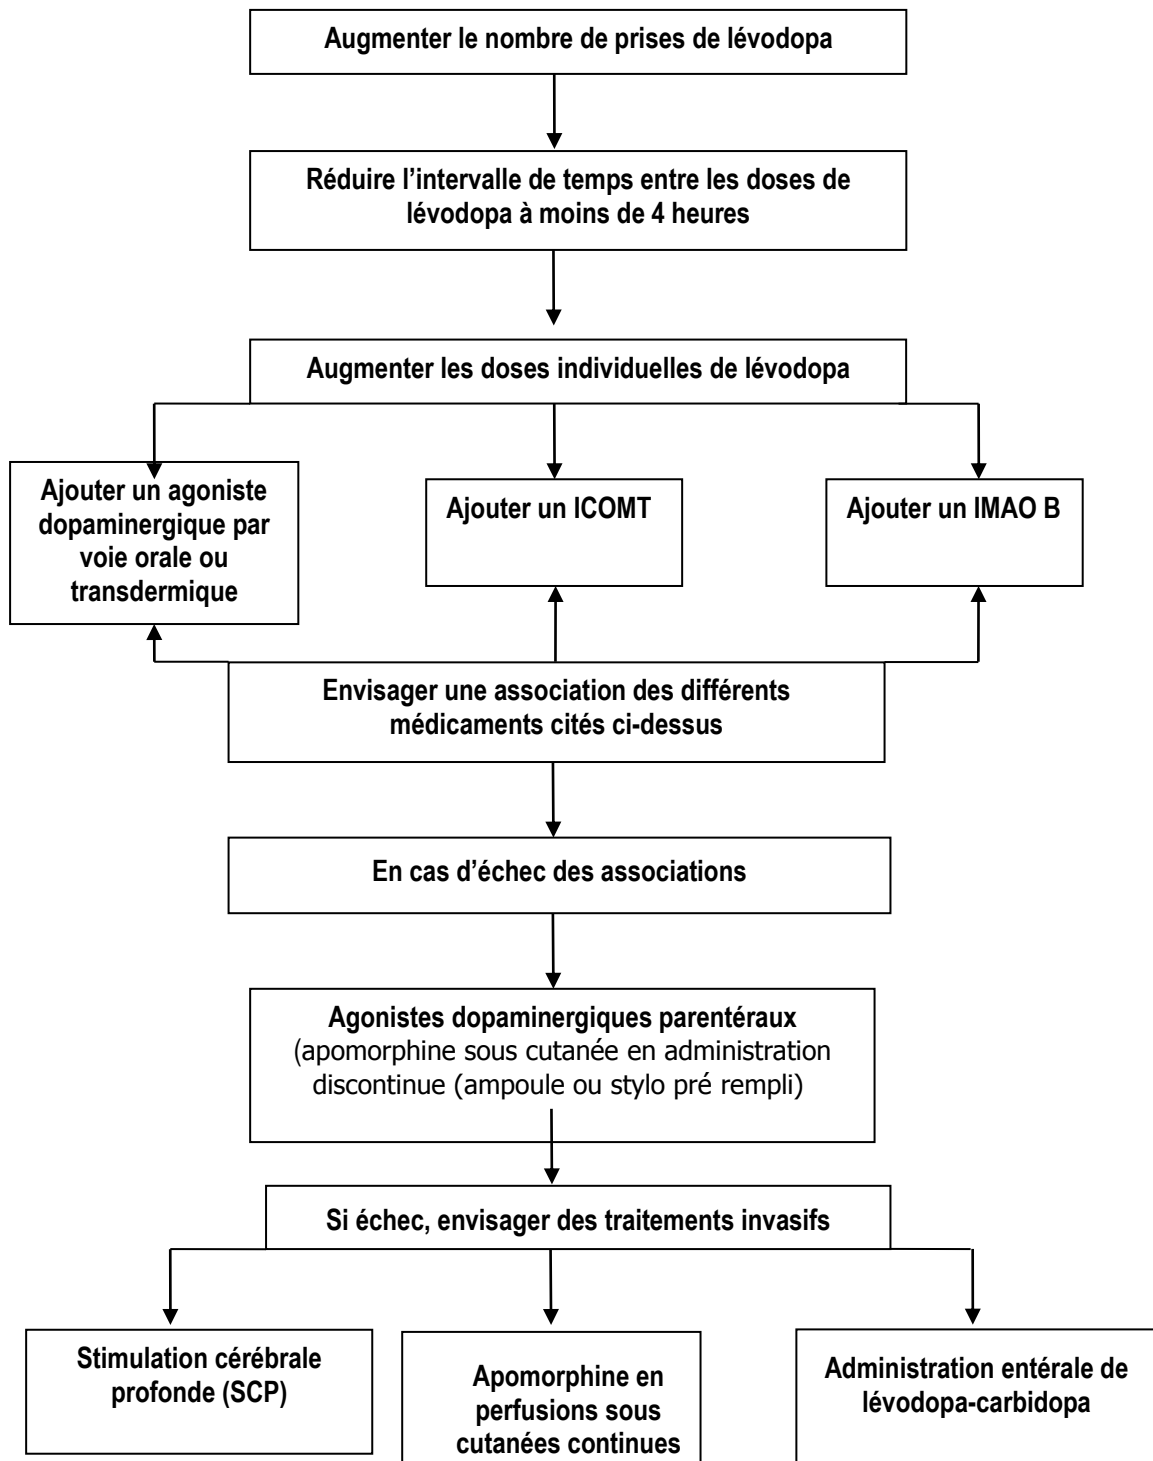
Augmenter le nombre de prises de lévodopa

Réduire l’intervalle de temps entre les doses de lévodopa à moins de 4 heures

Augmenter les doses individuelles de lévodopa

Ajouter un agoniste dopaminergique par voie orale ou transdermique

Ajouter un ICOMT

Ajouter un IMAO B

Envisager une association des différents médicaments cités ci-dessus

En cas d’échec des associations

Agonistes dopaminergiques parentéraux (apomorphine sous cutanée en administration discontinue (ampoule ou stylo pré rempli)

Si échec, envisager des traitements invasifs

Stimulation cérébrale profonde (SCP)

Apomorphine en perfusions sous cutanées continues

Administration entérale de lévodopa-carbidopa